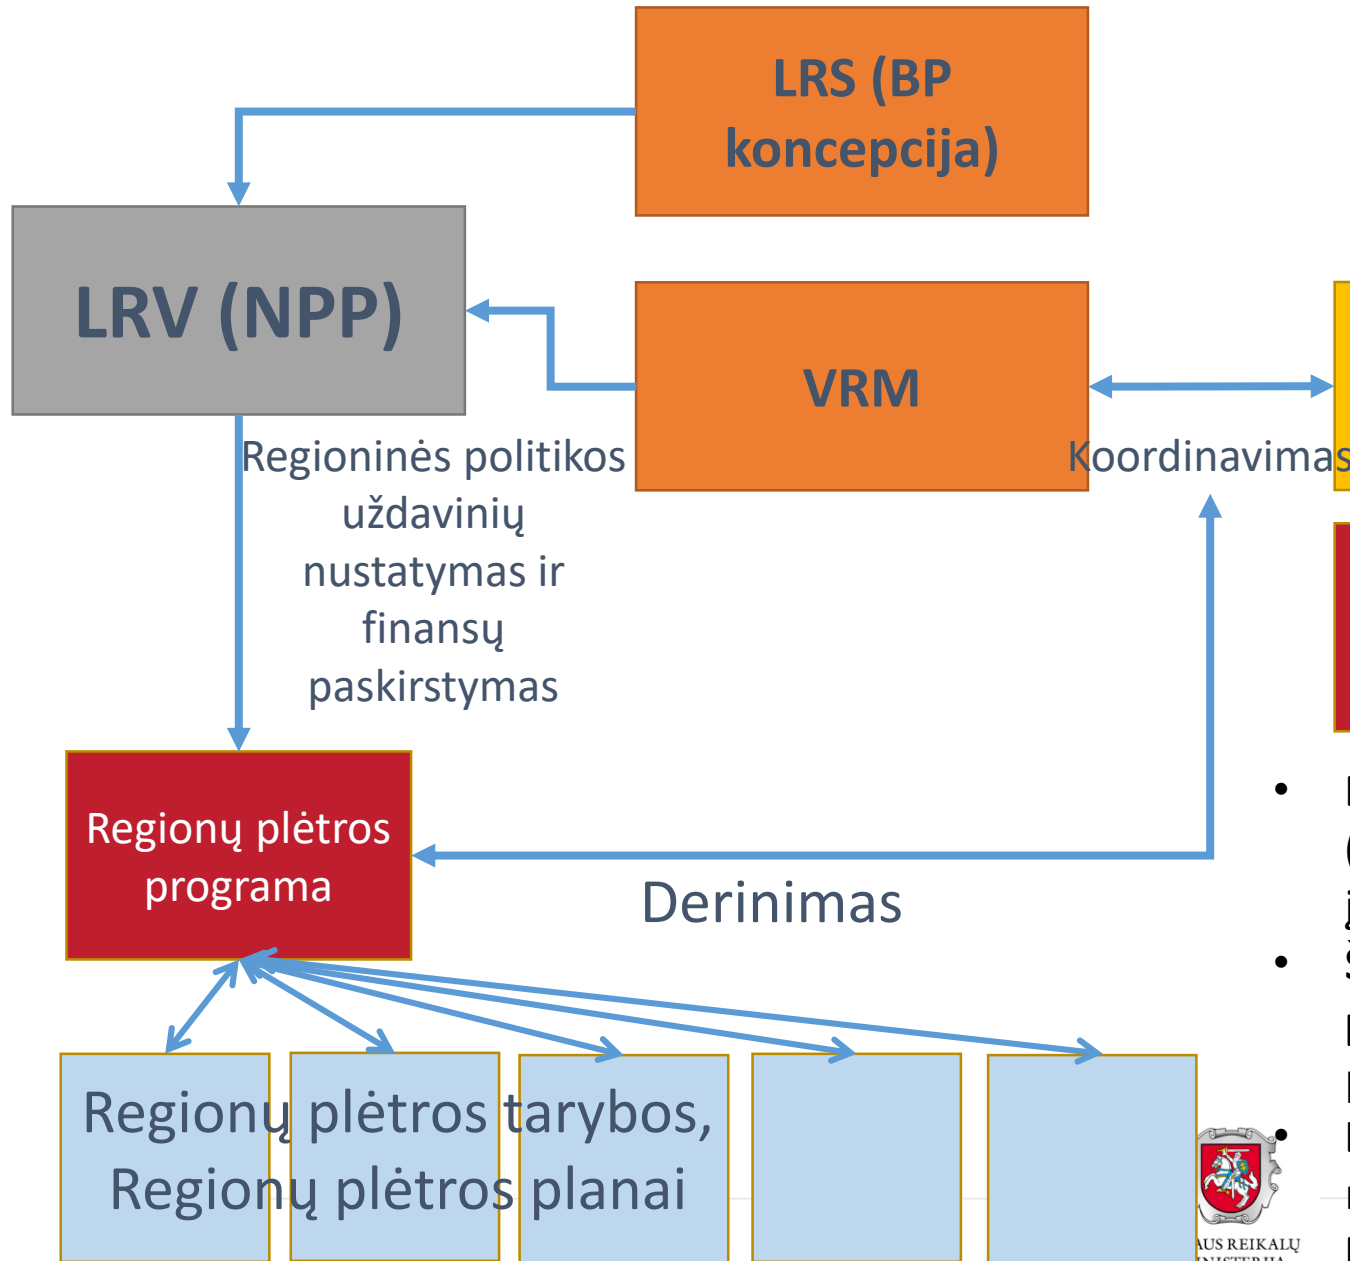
LRS (BP koncepcija)

LRV (NPP)

VRM

Koordinavimas

Regioninės politikos uždavinių nustatymas ir finansų paskirstymas

Regionų plėtros programa

Derinimas

Regionų plėtros tarybos, Regionų plėtros planai

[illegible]AUS REIKALŲ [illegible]